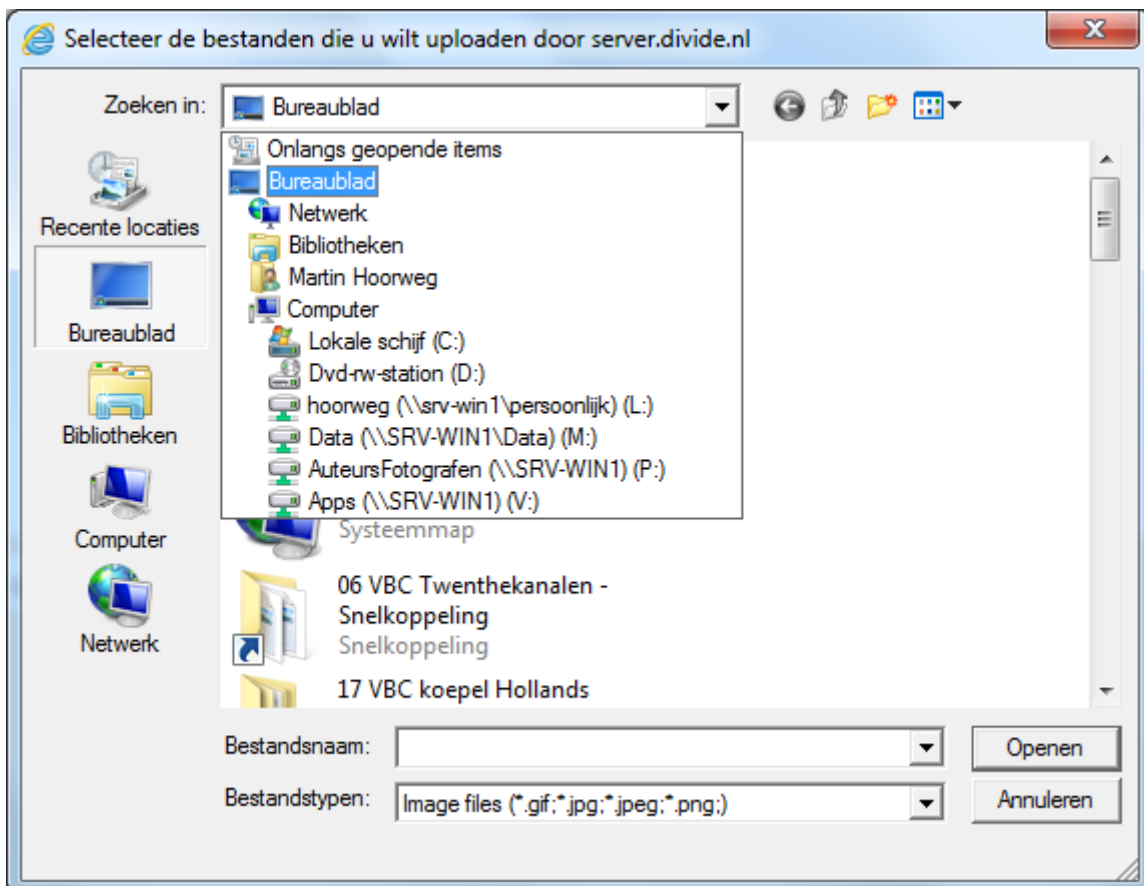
Selecteer de bestanden die u wilt uploaden door server.divide.nl

Zoeken in: Bureaublad

Onlangs geopende items
Bureaublad
Netwerk
Bibliotheken
Martin Hoorweg
Computer
Lokale schijf (C:)
Dvd-rw-station (D:)
hoorweg (\\srv-win1\persoonlijk) (L:)
Data (\\SRV-WIN1\Data) (M:)
AuteursFotografen (\\SRV-WIN1) (P:)
Apps (\\SRV-WIN1) (V:)

Recente locaties
Bureaublad
Bibliotheken
Computer
Netwerk

Systeemmap
06 VBC Twenthekanalen - Snelkoppeling
Snelkoppeling
17 VBC koepel Hollands

Bestandsnaam:
Bestandstypen: Image files (*.gif;*.jpg;*.jpeg;*.png;)
Openen
Annuleren